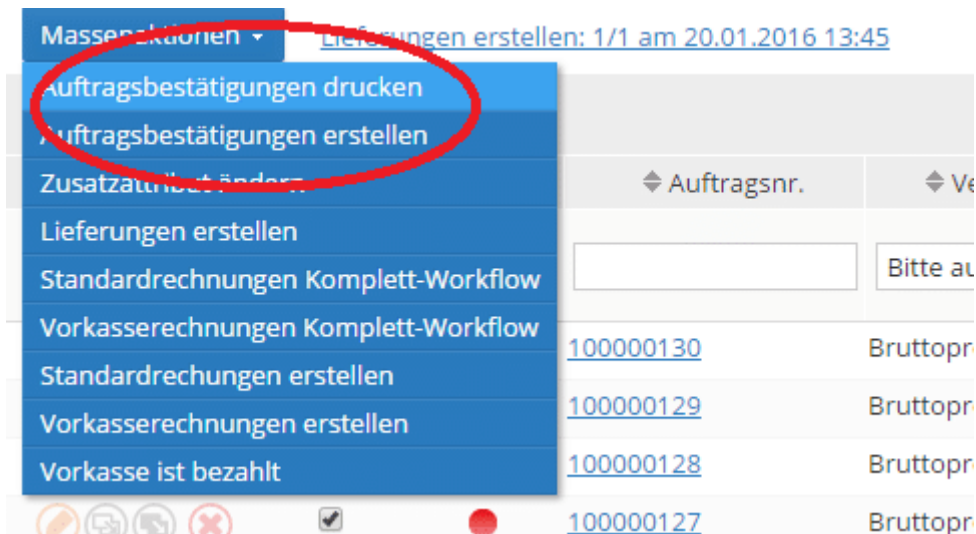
Massenaktionen ▾ Lieferungen erstellen: 1/1 am 20.01.2016 13:45

Auftragsbestätigungen drucken
Auftragsbestätigungen erstellen
Zusatzattribut ändern
Lieferungen erstellen
Standardrechnungen Komplett-Workflow
Vorkasserechnungen Komplett-Workflow
Standardrechungen erstellen
Vorkasserechnungen erstellen
Vorkasse ist bezahlt

Auftragsnr.
Ve

Bitte au

100000130 Bruttopr
100000129 Bruttopr
100000128 Bruttopr
100000127 Bruttopr